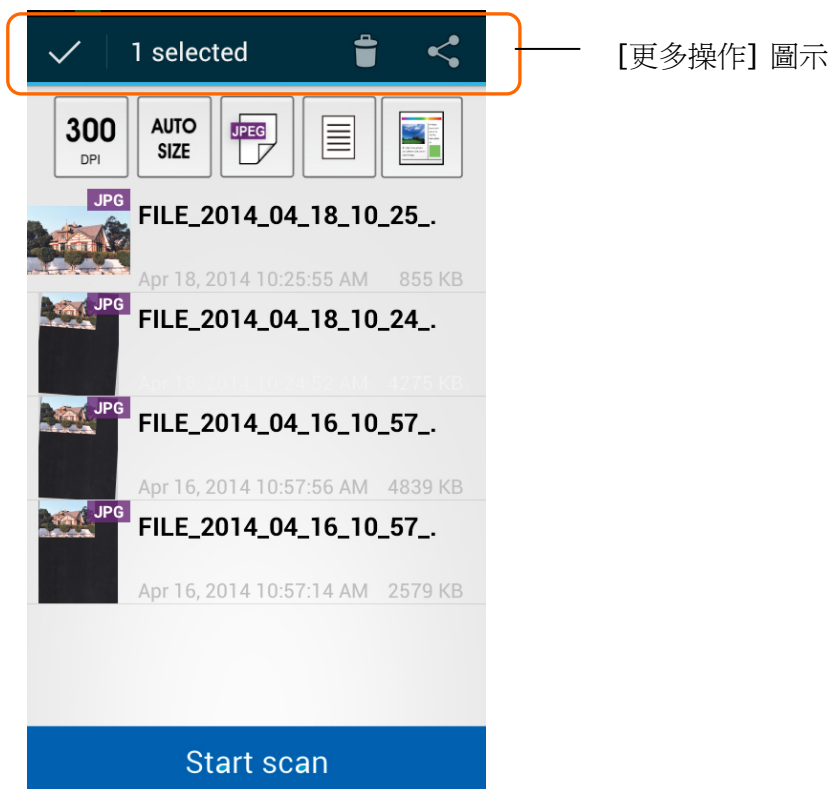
1 selected

[更多操作] 圖示

300
DPI

AUTO
SIZE

JPEG

JPG
FILE_2014_04_18_10_25_.
Apr 18, 2014 10:25:55 AM 855 KB

JPG
FILE_2014_04_18_10_24_.
Apr 18, 2014 10:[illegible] AM 4275 KB

JPG
FILE_2014_04_16_10_57_.
Apr 16, 2014 10:57:56 AM 4839 KB

JPG
FILE_2014_04_16_10_57_.
Apr 16, 2014 10:57:14 AM 2579 KB

Start scan